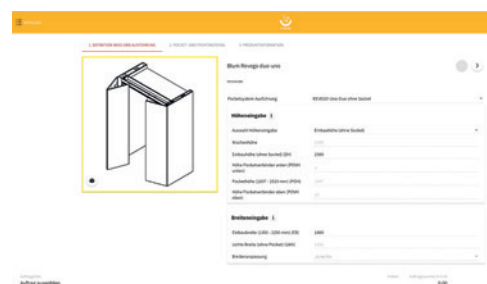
1. DEFINITION MASS UND AUSFÜHRUNG  2. POCKET- UND POSITIONIERUNG  3. PRODUKTINFORMATION

Blum Revego duo uno

Pocketsystem Ausführung	REVEGO Uno Duo ohne Sockel

Höheneingabe i

Auswahl Höheneingabe	Einbauhöhe (ohne Sockel)

Einbauhöhe (ohne Sockel) (EH)	2580

Breiteneingabe i

Einbaubreite (1200 - 2250 mm) (EB)	1460